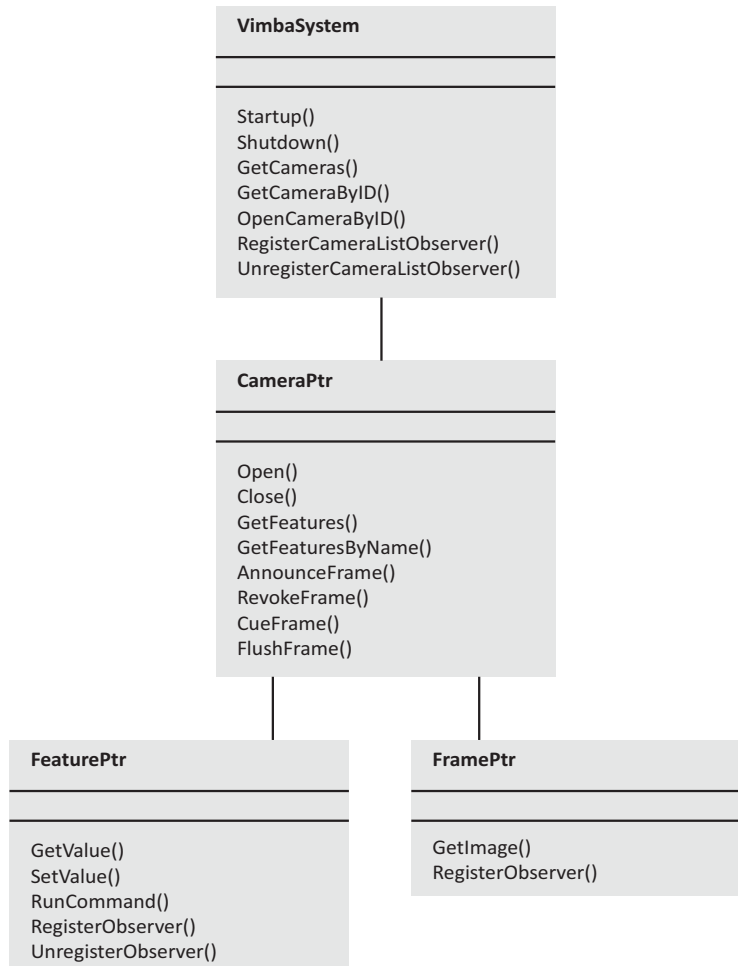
VimbaSystem

Startup()
Shutdown()
GetCameras()
GetCameraByID()
OpenCameraByID()
RegisterCameraListObserver()
UnregisterCameraListObserver()

CameraPtr

Open()
Close()
GetFeatures()
GetFeaturesByName()
AnnounceFrame()
RevokeFrame()
CueFrame()
FlushFrame()

FeaturePtr

GetValue()
SetValue()
RunCommand()
RegisterObserver()
UnregisterObserver()

FramePtr

GetImage()
RegisterObserver()